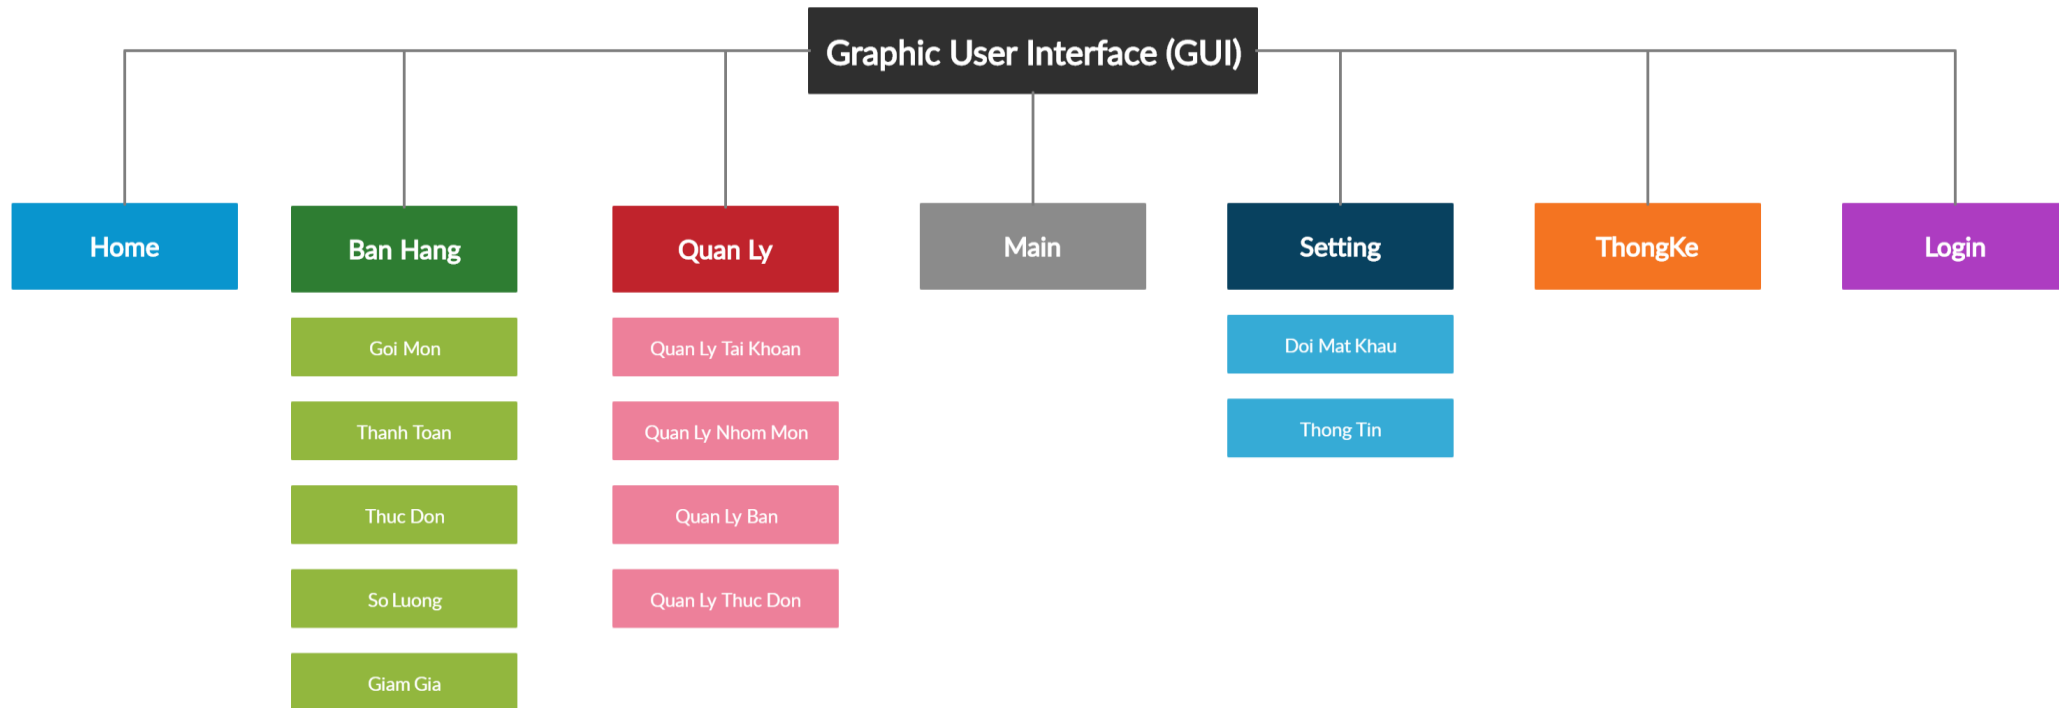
Graphic User Interface (GUI)

Home

Ban Hang

Goi Mon

Thanh Toan

Thuc Don

So Luong

Giam Gia

Quan Ly

Quan Ly Tai Khoan

Quan Ly Nhom Mon

Quan Ly Ban

Quan Ly Thuc Don

Main

Setting

Doi Mat Khau

Thong Tin

ThongKe

Login